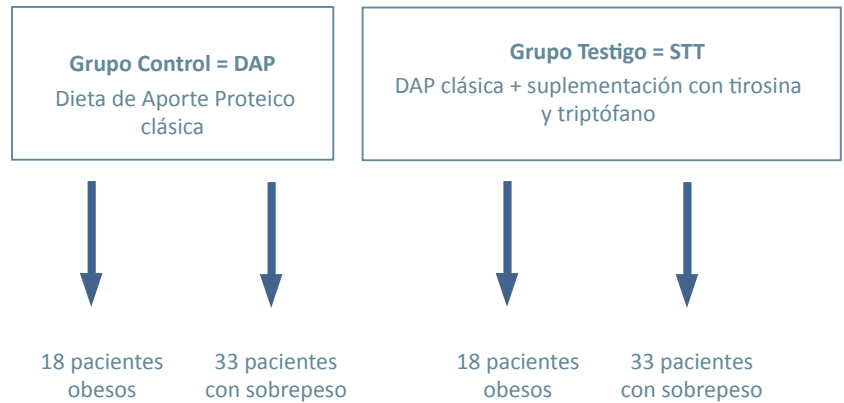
Grupo Control = DAP
Dieta de Aporte Proteico clásica

Grupo Testigo = STT
DAP clásica + suplementación con tirosina y triptófano

18 pacientes obesos

33 pacientes con sobrepeso

18 pacientes obesos

33 pacientes con sobrepeso